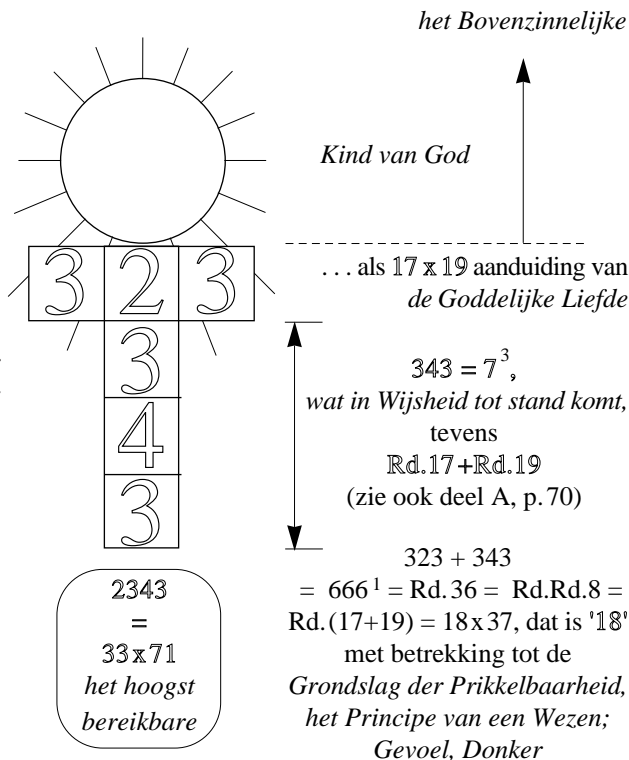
het Bovenzinnelijke

Kind van God

3 2 3
3
4
3

. . . als 17 x 19 aanduiding van de Goddelijke Liefde

$343 = 7^3$, wat in Wijsheid tot stand komt, tevens Rd.17+Rd.19 (zie ook deel A, p. 70)

323 + 343 = $666^1$ = Rd. 36 = Rd.Rd.8 = Rd. (17+19) = 18 x 37, dat is '18' met betrekking tot de Grondslag der Prikkelbaarheid, het Principe van een Wezen; Gevoel, Donker

2343 = 33 x 71 het hoogst bereikbare